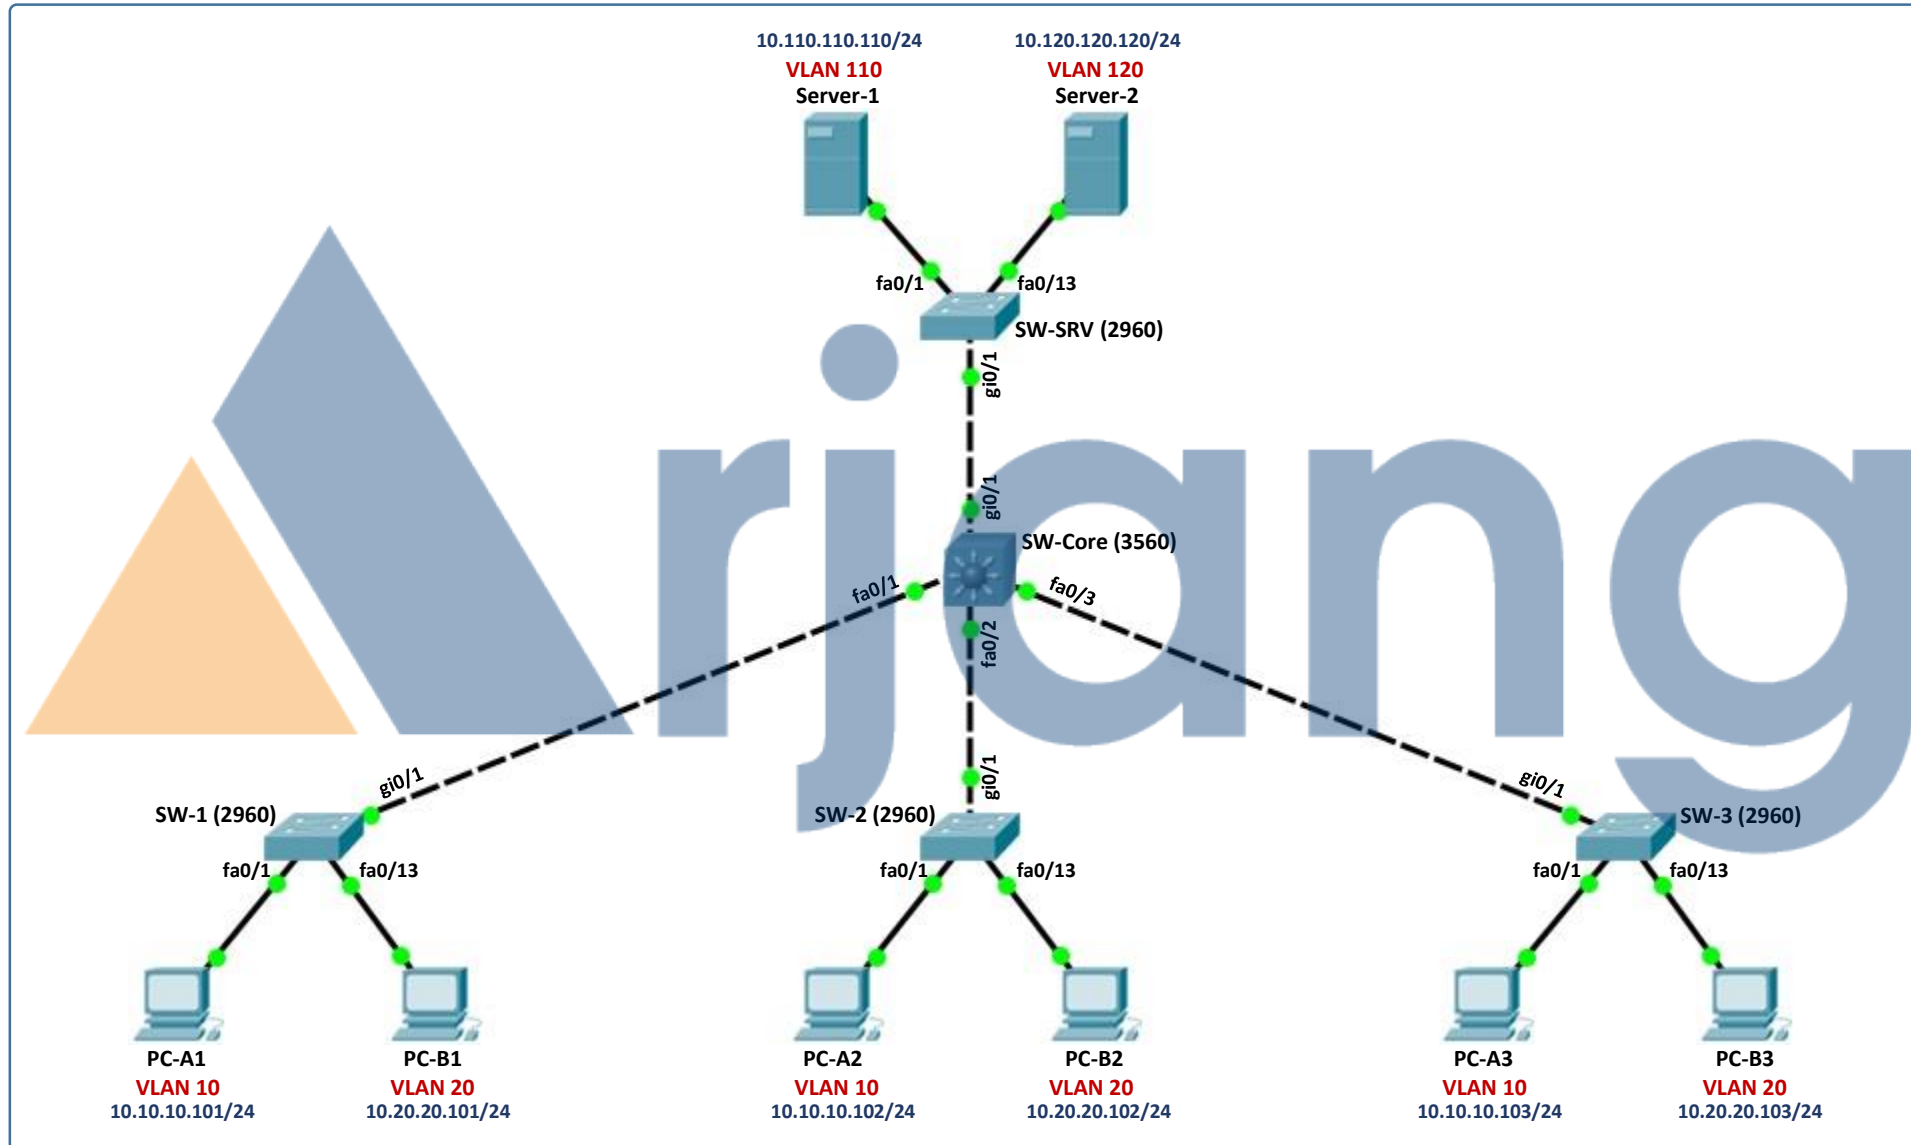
10.110.110.110/24
VLAN 110
Server-1

10.120.120.120/24
VLAN 120
Server-2

fa0/1
fa0/13
SW-SRV (2960)
gi0/1

gi0/1
SW-Core (3560)
fa0/1
fa0/3
fa0/2

Arjang

gi0/1
SW-1 (2960)
fa0/1
fa0/13

gi0/1
SW-2 (2960)
fa0/1
fa0/13

gi0/1
SW-3 (2960)
fa0/1
fa0/13

PC-A1
VLAN 10
10.10.10.101/24

PC-B1
VLAN 20
10.20.20.101/24

PC-A2
VLAN 10
10.10.10.102/24

PC-B2
VLAN 20
10.20.20.102/24

PC-A3
VLAN 10
10.10.10.103/24

PC-B3
VLAN 20
10.20.20.103/24